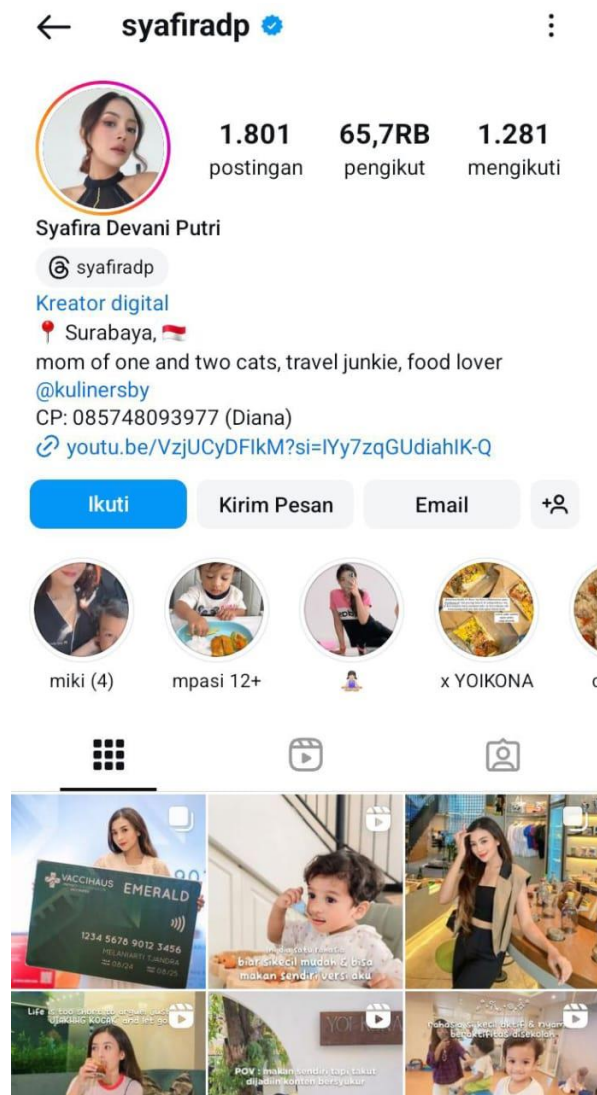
syafiradp

1.801 postingan
65,7RB pengikut
1.281 mengikuti

Syafira Devani Putri
syafiradp
Kreator digital
📍 Surabaya, 🇮🇩
mom of one and two cats, travel junkie, food lover
@kulinersby
CP: 085748093977 (Diana)
youtu.be/VzjUCyDFIkM?si=IYy7zqGUdiahIK-Q

Ikuti
Kirim Pesan
Email

miki (4)
mpasi 12+
🧘‍♀️
x YOIKONA

VACCIHAUS
EMERALD
1234 5678 9012 3456
MELANARTI TJANDRA
08/24 08/25

biar sikecil mudah & bisa makan sendiri versi aku

Life is too short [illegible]

POV : makan sendiri tapi takut dijadiin konten bersyukur

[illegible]